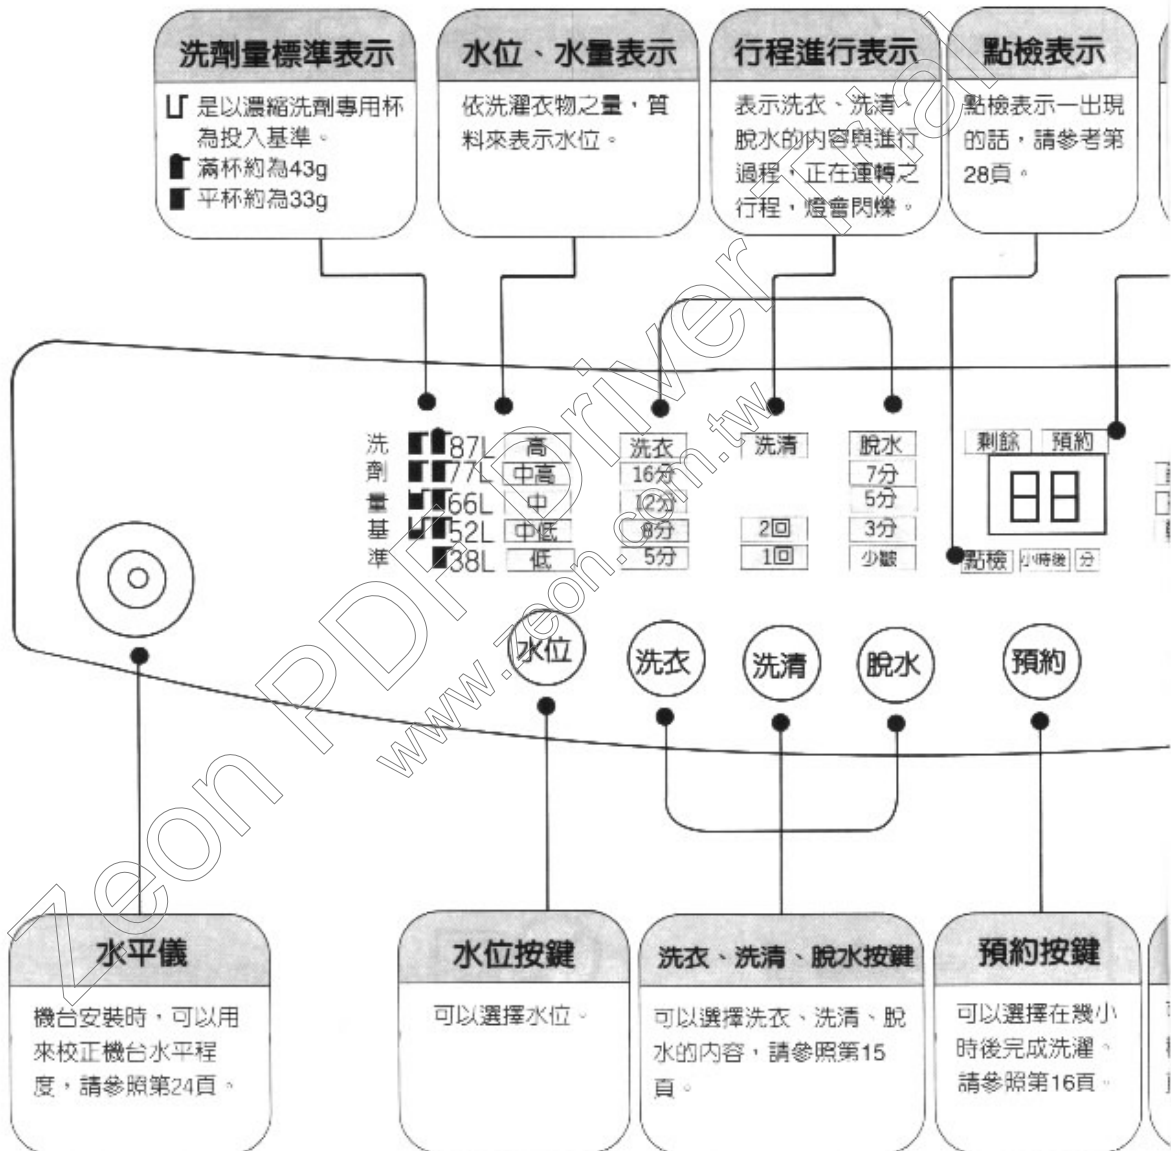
洗劑量標準表示

是以濃縮洗劑專用杯為投入基準。
滿杯約為43g
平杯約為33g

水位、水量表示

依洗濯衣物之量，質料來表示水位。

行程進行表示

表示洗衣、洗清、脫水的內容與進行過程，正在運轉之行程，燈會閃爍。

點檢表示

點檢表示一出現的話，請參考第28頁。

洗劑量基準

87L 高
77L 中高
66L 中
52L 中低
38L 低

洗衣
16分
12分
8分
5分

洗清
2回
1回

脫水
7分
5分
3分
少觸

剩餘 預約
88
點檢 小時後 分

水位 洗衣 洗清 脫水 預約

水平儀

機台安裝時，可以用來校正機台水平程度，請參照第24頁。

水位按鍵

可以選擇水位。

洗衣、洗清、脫水按鍵

可以選擇洗衣、洗清、脫水的內容，請參照第15頁。

預約按鍵

可以選擇在幾小時後完成洗濯。請參照第16頁。

Zeon PDF Driver Trial
www.zeon.com.tw